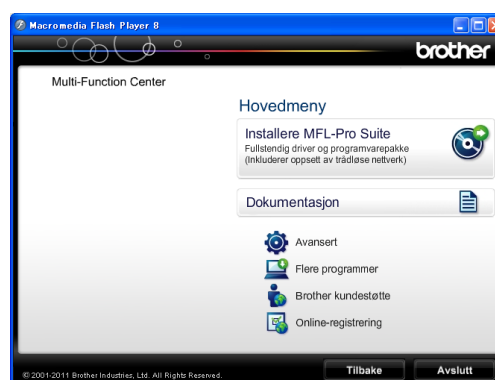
Macromedia Flash Player 8

brother

Multi-Function Center

Hovedmeny

Installere MFL-Pro Suite
Fullstendig driver og programvarepakke
(Inkluderer oppsett av trådløse nettverk)

Dokumentasjon

Avansert

Flere programmer

Brother kundestøtte

Online-registrering

© 2001-2011 Brother Industries, Ltd. All Rights Reserved.

Tilbake

Avslutt